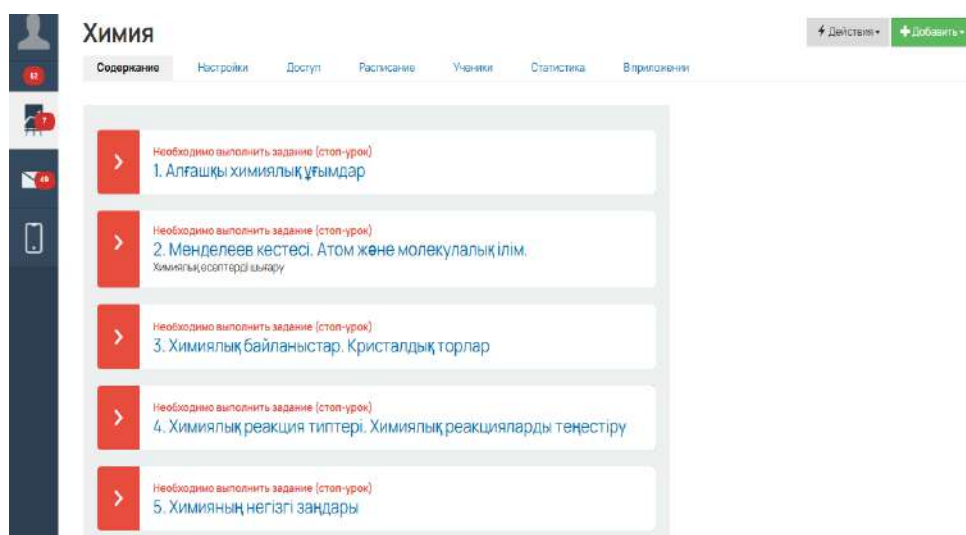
52

7

49

Химия

Действия ▾ Добавить ▾

Содержание Настройки Доступ Расписание Ученики Статистика В приложении

Необходимо выполнить задание (стоп-урок)
1. Алғашқы химиялық ұғымдар

Необходимо выполнить задание (стоп-урок)
2. Менделеев кестесі. Атом және молекулалық ілім.
Химиялық есептерді шығару

Необходимо выполнить задание (стоп-урок)
3. Химиялық байланыстар. Кристалдық торлар

Необходимо выполнить задание (стоп-урок)
4. Химиялық реакция типтері. Химиялық реакцияларды теңестіру

Необходимо выполнить задание (стоп-урок)
5. Химияның негізгі заңдары